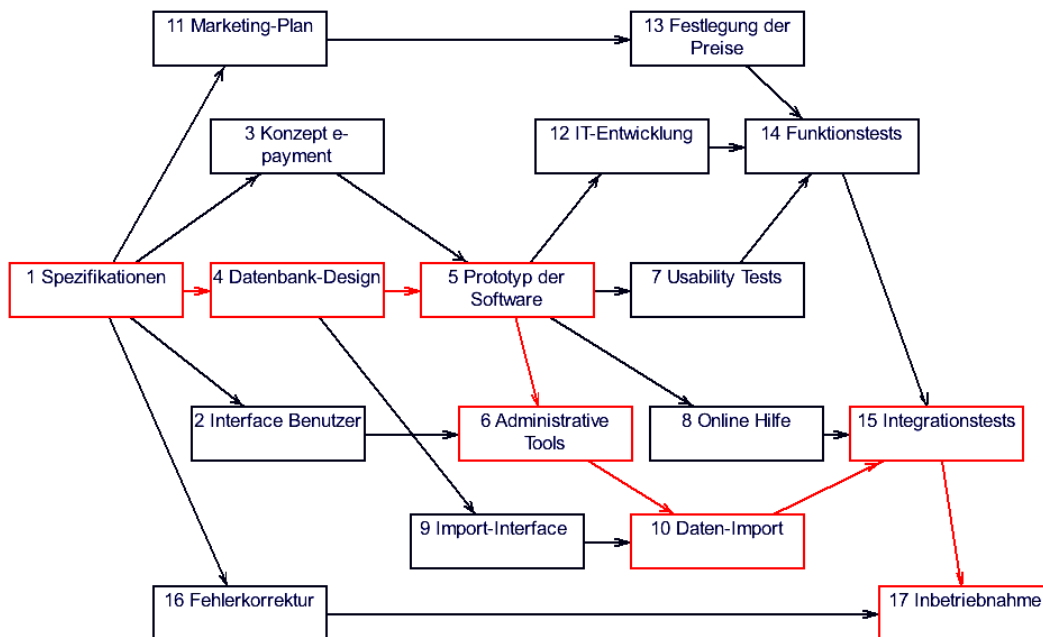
11 Marketing-Plan

13 Festlegung der Preise

3 Konzept e-payment

12 IT-Entwicklung

14 Funktionstests

1 Spezifikationen

4 Datenbank-Design

5 Prototyp der Software

7 Usability Tests

2 Interface Benutzer

6 Administrative Tools

8 Online Hilfe

15 Integrationstests

9 Import-Interface

10 Daten-Import

16 Fehlerkorrektur

17 Inbetriebnahme